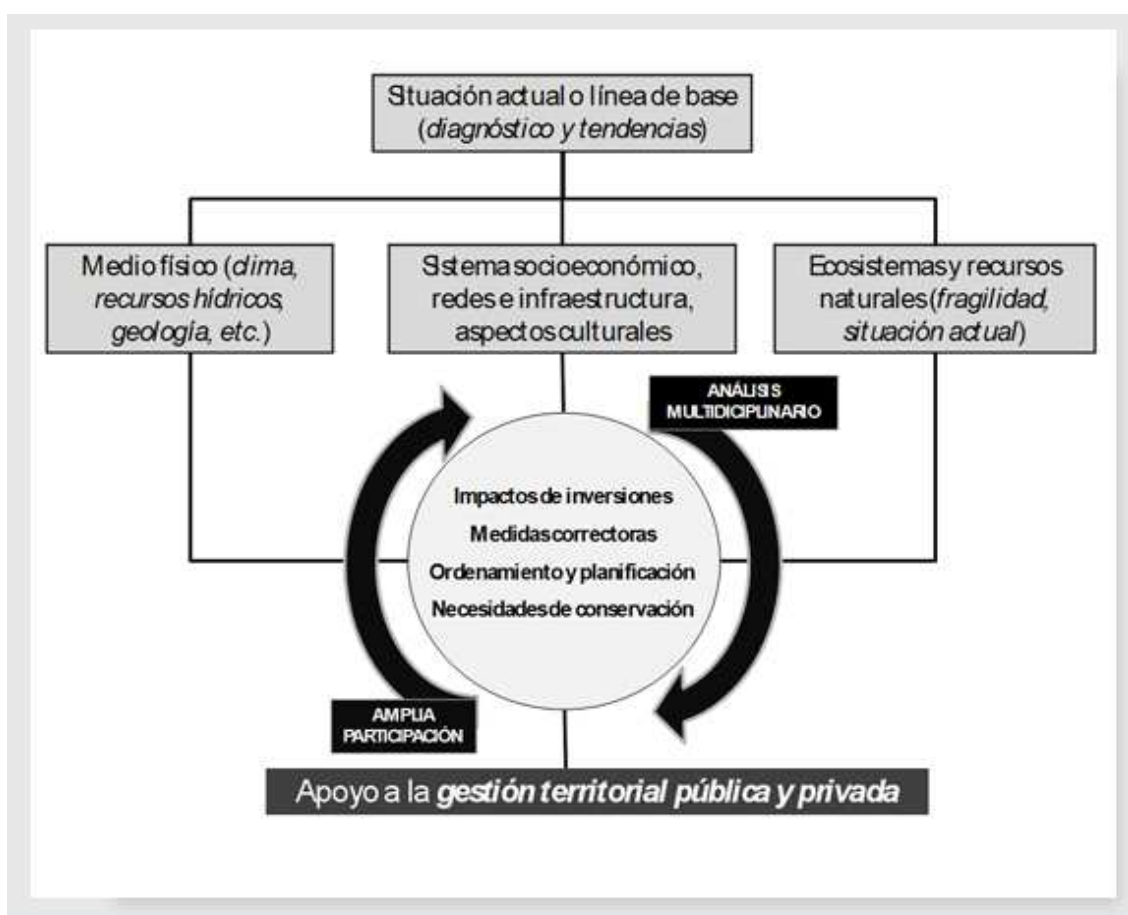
Situación actual o línea de base (diagnóstico y tendencias)

Medio físico (clima, recursos hídricos, geología, etc.)

Sistema socioeconómico, redes e infraestructura, aspectos culturales

Ecosistemas y recursos naturales (fragilidad, situación actual)

ANÁLISIS MULTIDICIPLINARIO

Impactos de inversiones
Medidas correctoras
Ordenamiento y planificación
Necesidades de conservación

AMPLIA PARTICIPACIÓN

Apoyo a la gestión territorial pública y privada